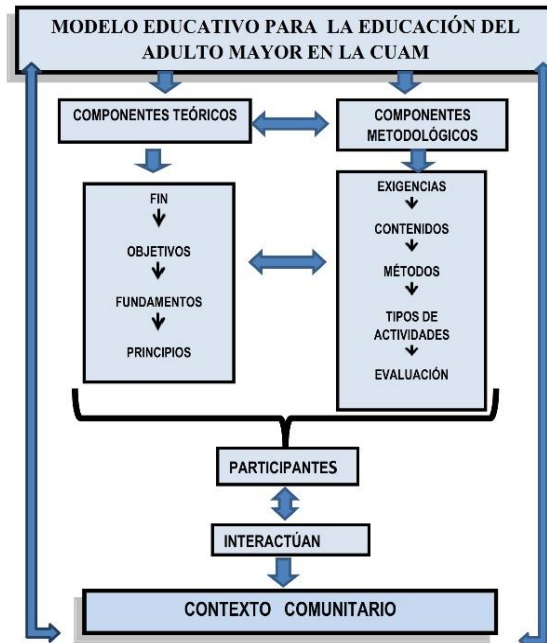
MODELO EDUCATIVO PARA LA EDUCACIÓN DEL ADULTO MAYOR EN LA CUAM

COMPONENTES TEÓRICOS

COMPONENTES METODOLÓGICOS

FIN

OBJETIVOS

FUNDAMENTOS

PRINCIPIOS

EXIGENCIAS

CONTENIDOS

MÉTODOS

TIPOS DE ACTIVIDADES

EVALUACIÓN

PARTICIPANTES

INTERACTÚAN

CONTEXTO COMUNITARIO